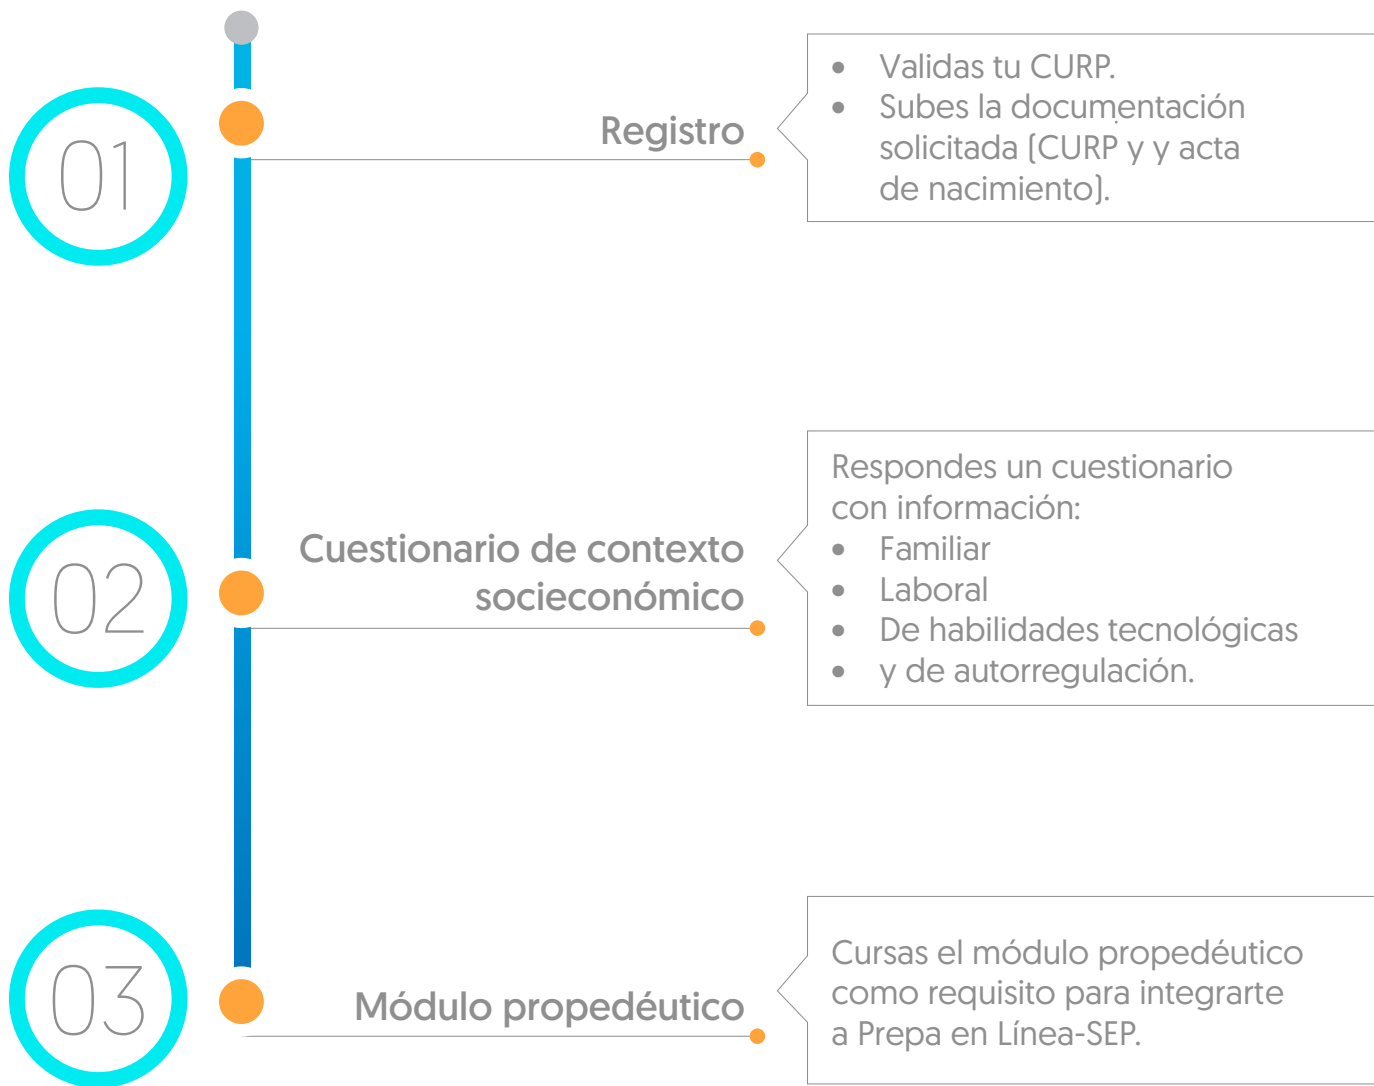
01

Registro

- Validas tu CURP.
- Subes la documentación solicitada (CURP y y acta de nacimiento).

02

Cuestionario de contexto socieconómico

Respondes un cuestionario con información:
- Familiar
- Laboral
- De habilidades tecnológicas
- y de autorregulación.

03

Módulo propedéutico

Cursas el módulo propedéutico como requisito para integrarte a Prepa en Línea-SEP.